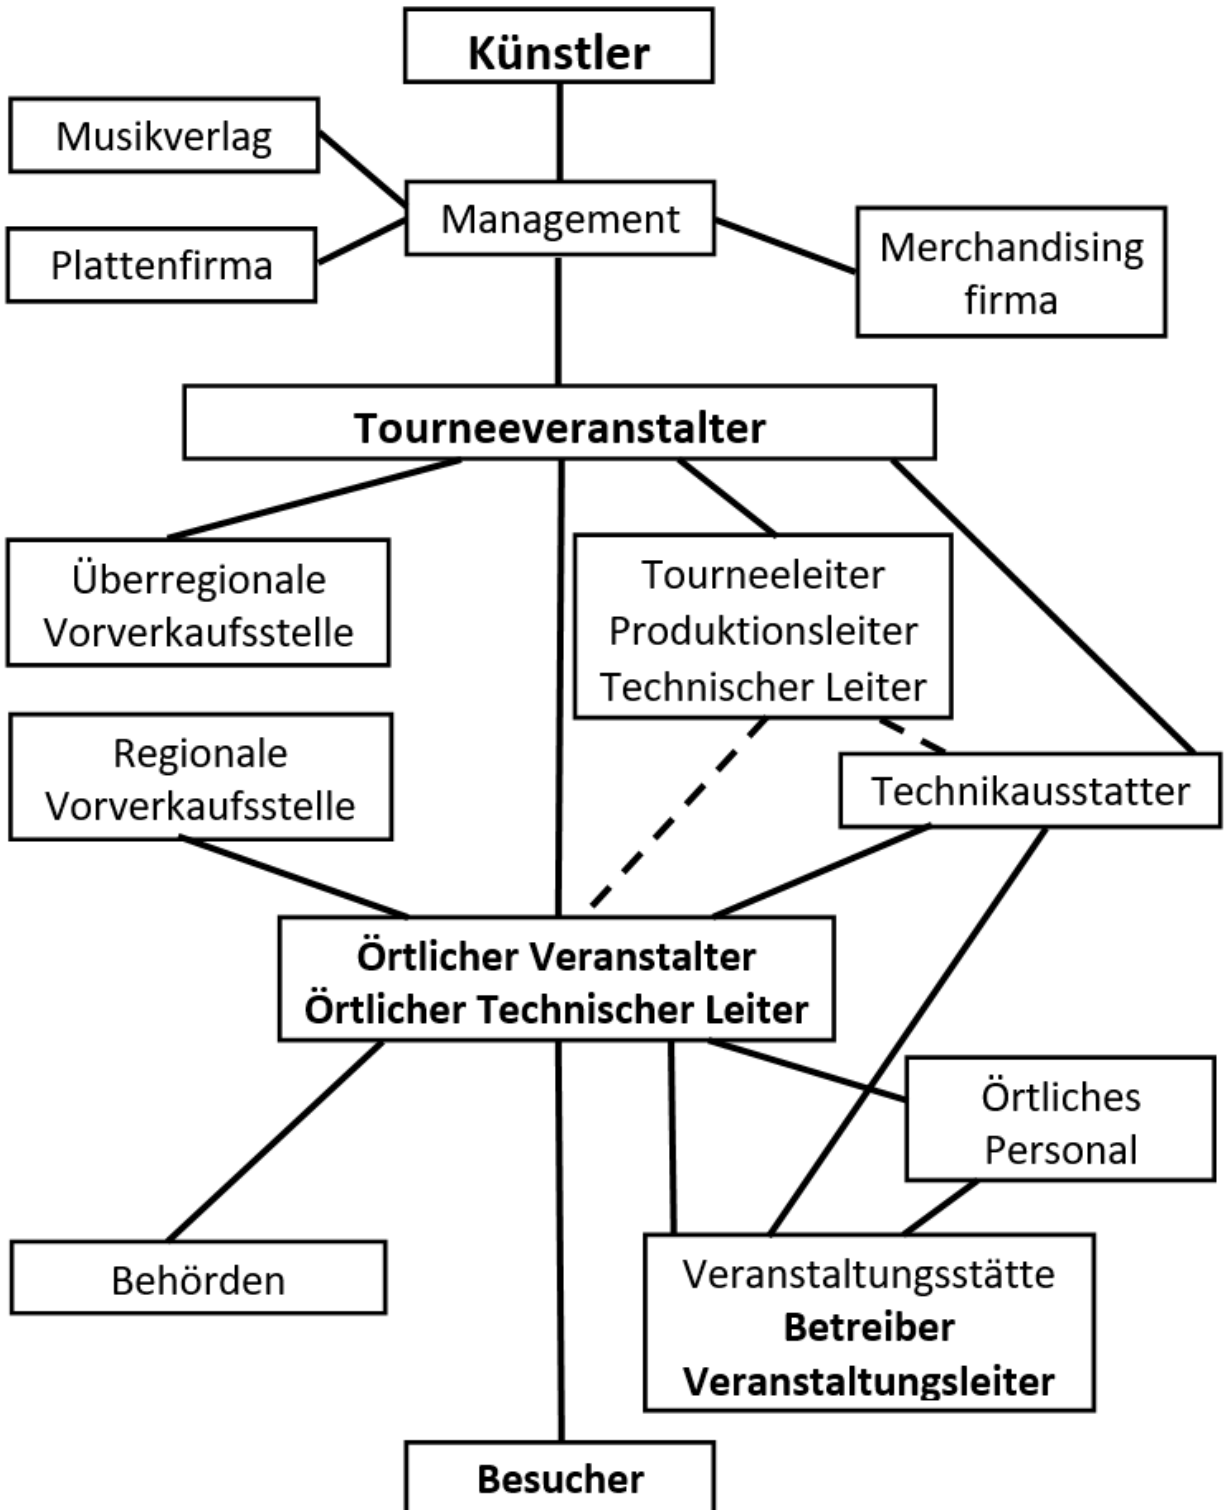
Künstler

Musikverlag

Plattenfirma

Management

Merchandising firma

Tourneeveranstalter

Überregionale Vorverkaufsstelle

Tourneeleiter
Produktionsleiter
Technischer Leiter

Regionale Vorverkaufsstelle

Technikausstatter

Örtlicher Veranstalter
Örtlicher Technischer Leiter

Örtliches Personal

Behörden

Veranstaltungsstätte
Betreiber
Veranstaltungsleiter

Besucher